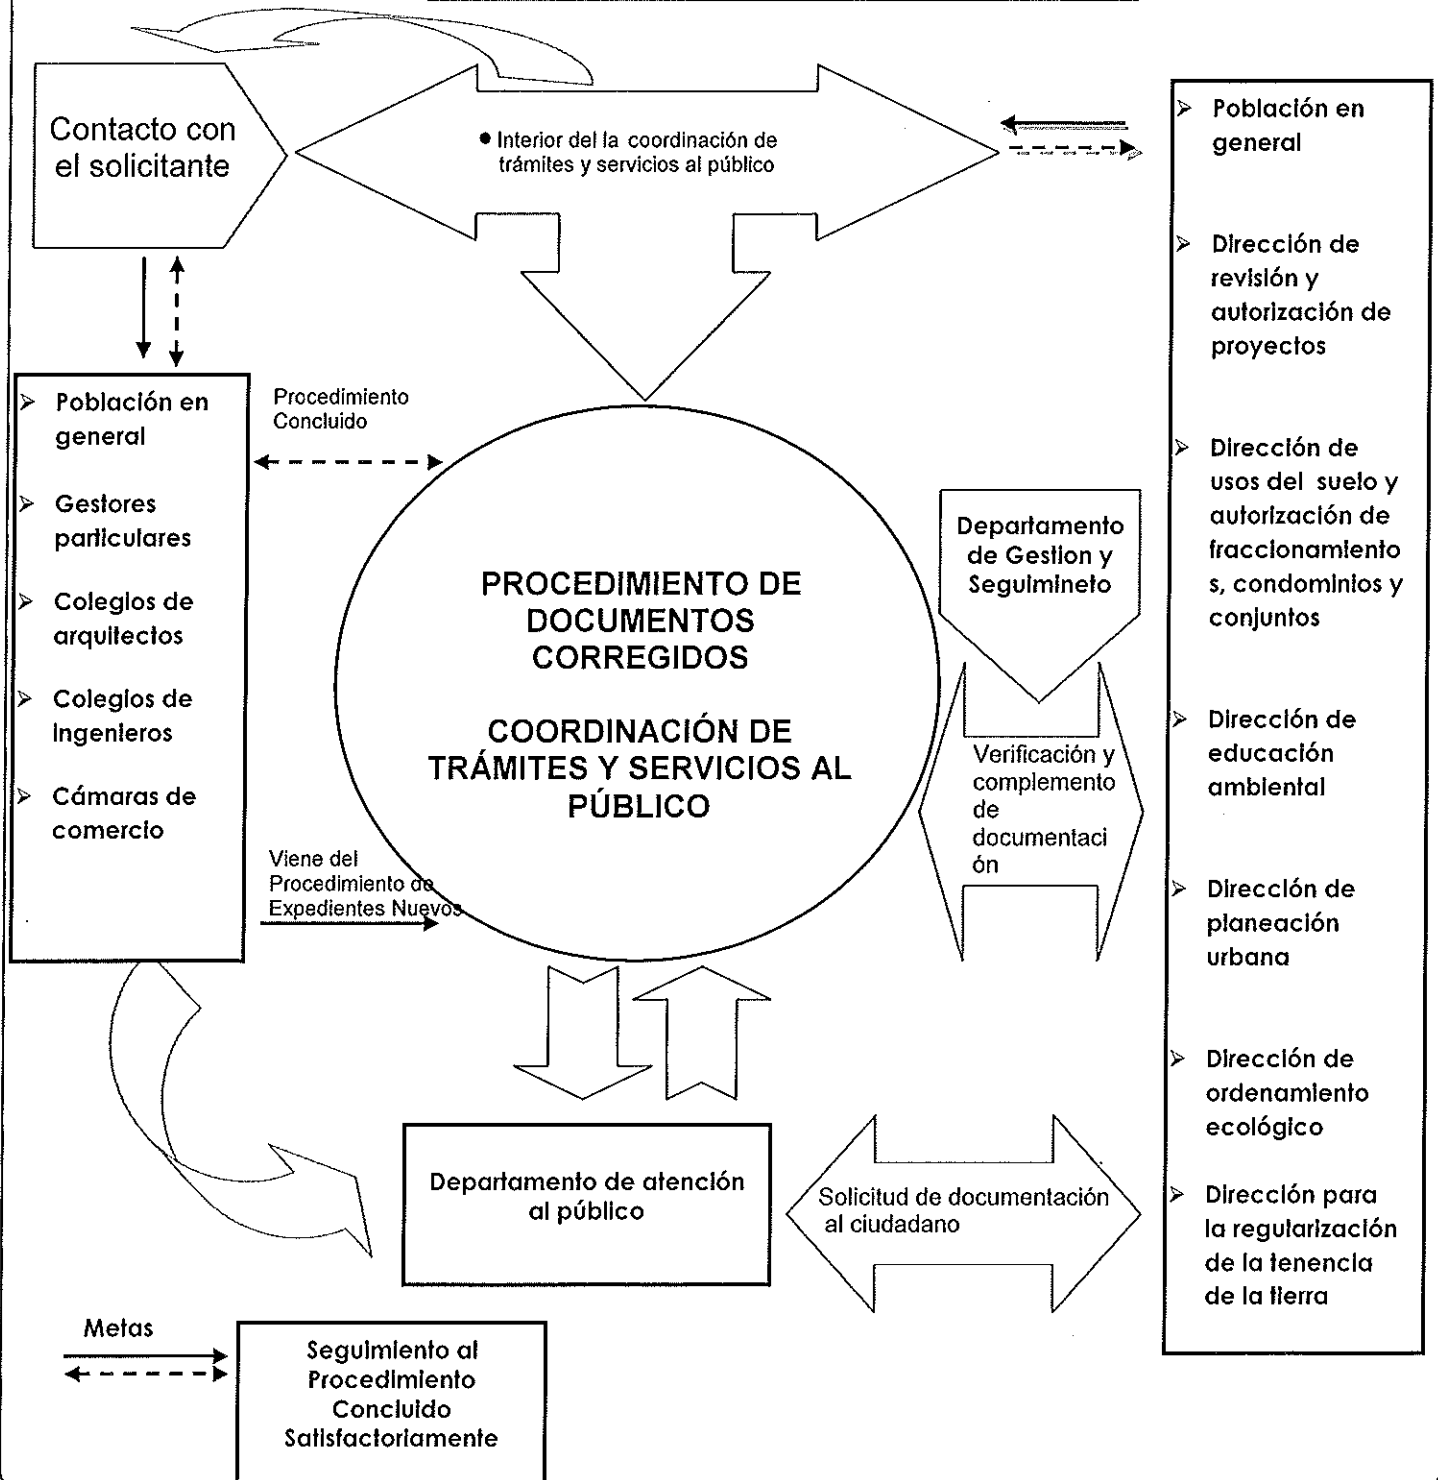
Contacto con el solicitante

● Interior del la coordinación de trámites y servicios al público

➢ Población en general

➢ Dirección de revisión y autorización de proyectos

➢ Dirección de usos del suelo y autorización de fraccionamientos, condominios y conjuntos

➢ Dirección de educación ambiental

➢ Dirección de planeación urbana

➢ Dirección de ordenamiento ecológico

➢ Dirección para la regularización de la tenencia de la tierra

➢ Población en general

➢ Gestores particulares

➢ Colegios de arquitectos

➢ Colegios de ingenieros

➢ Cámaras de comercio

Procedimiento Concluido

PROCEDIMIENTO DE DOCUMENTOS CORREGIDOS

COORDINACIÓN DE TRÁMITES Y SERVICIOS AL PÚBLICO

Departamento de Gestion y Seguimineto

Verificación y complemento de documentación

Viene del Procedimiento de Expedientes Nuevos

Departamento de atención al público

Solicitud de documentación al ciudadano

Metas

Seguimiento al Procedimiento Concluido Satisfactoriamente